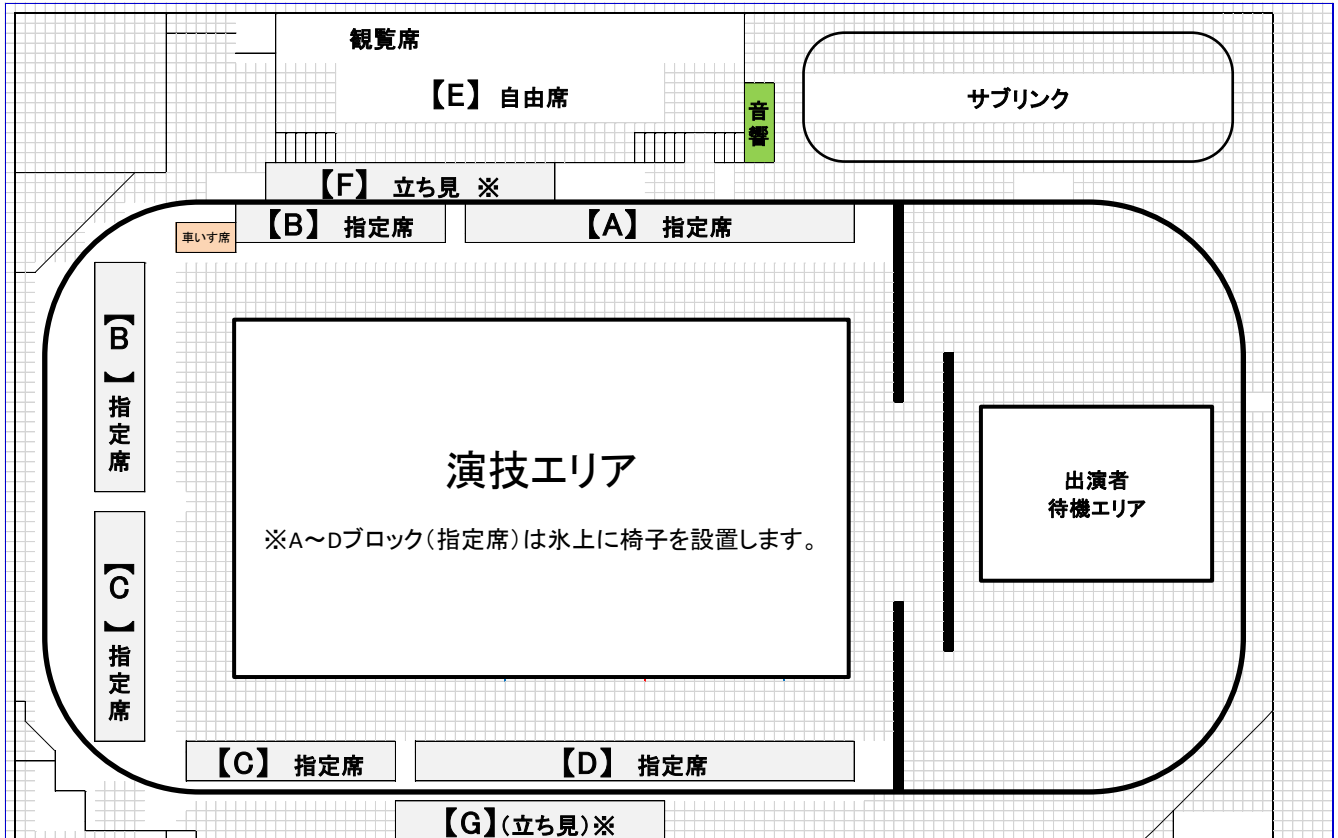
観覧席

【E】 自由席

音響

サブリンク

【F】 立ち見 ※

車いす席

【B】 指定席

【A】 指定席

【B】指定席

演技エリア

※A～Dブロック（指定席）は氷上に椅子を設置します。

出演者
待機エリア

【C】指定席

【C】 指定席

【D】 指定席

【G】（立ち見）※